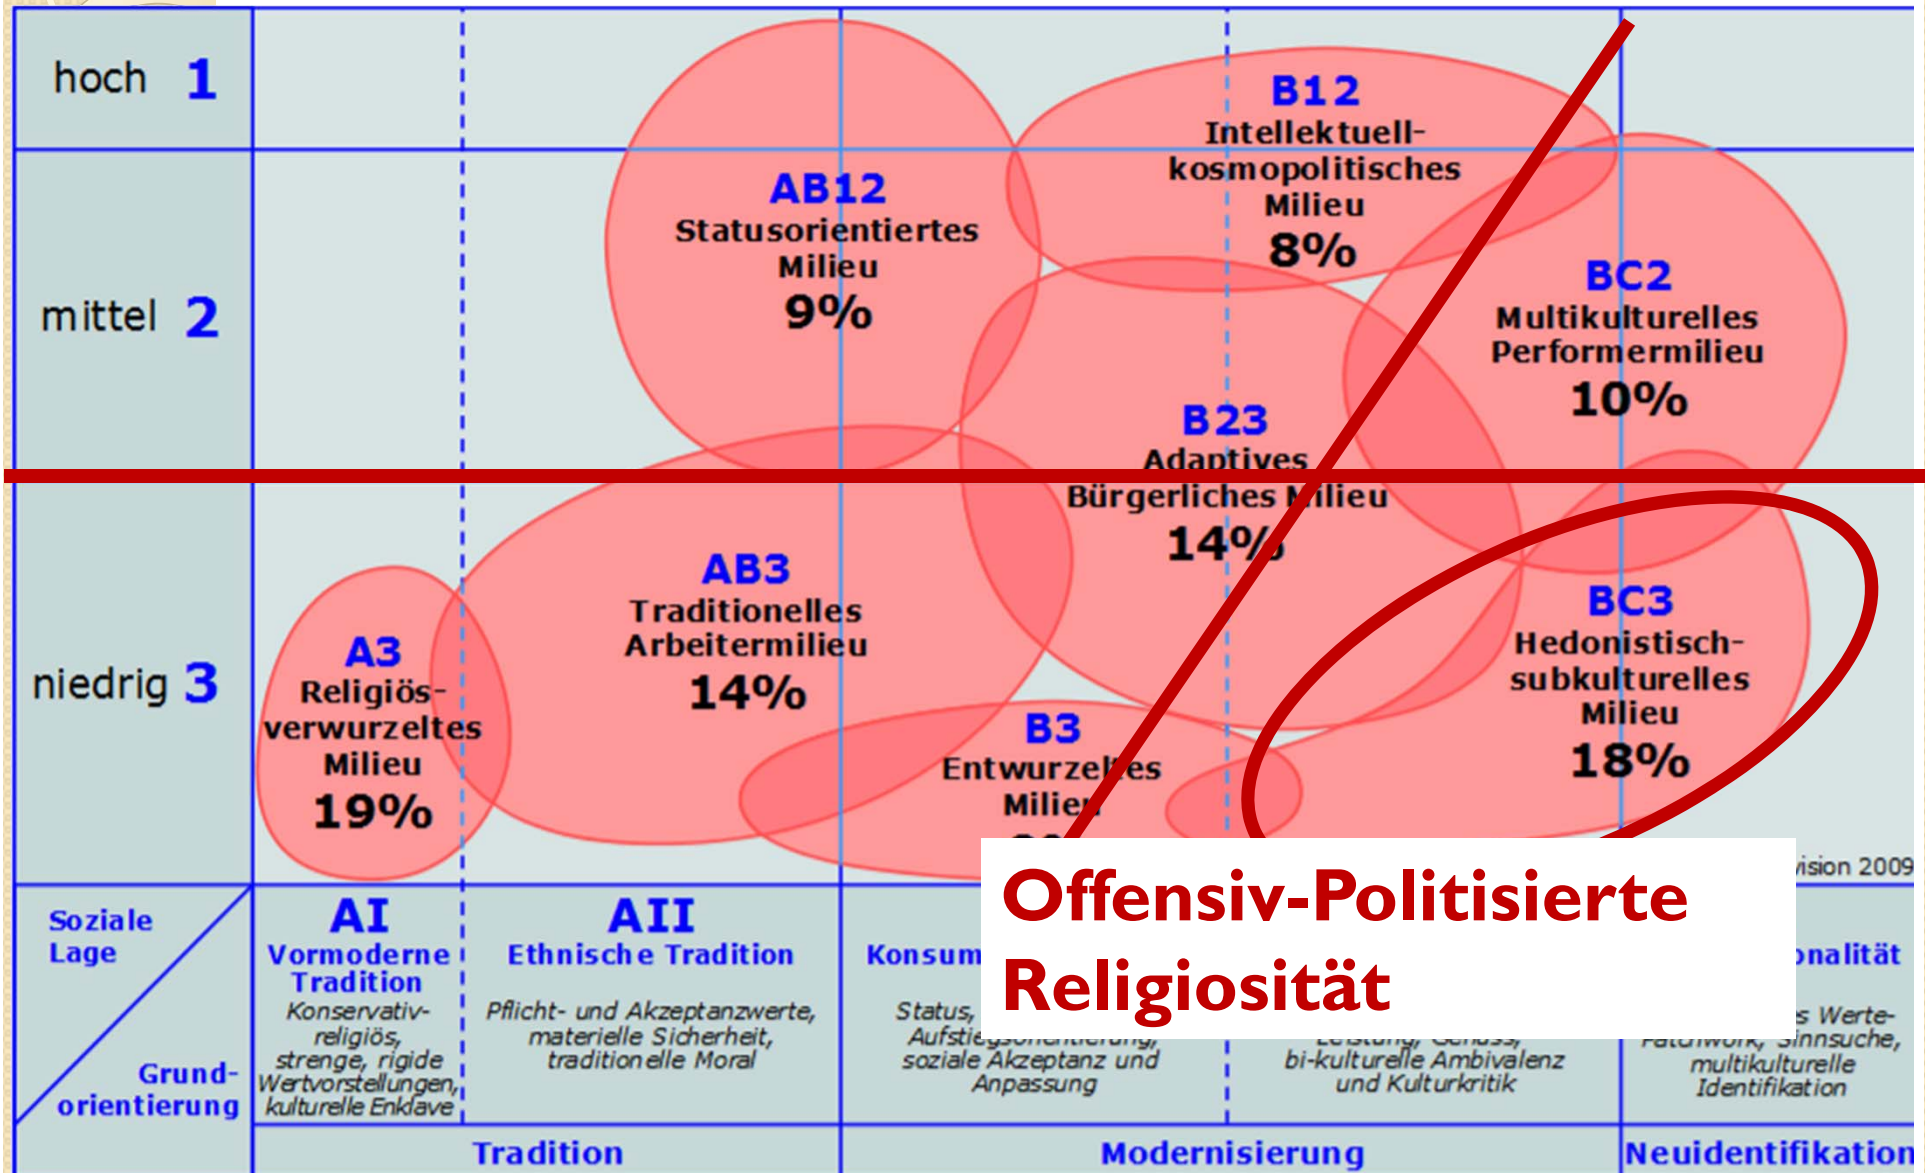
hoch 1

mittel 2

niedrig 3

B12
Intellektuell-kosmopolitisches Milieu
8%

AB12
Statusorientiertes Milieu
9%

BC2
Multikulturelles Performermilieu
10%

B23
Adaptives Bürgerliches Milieu
14%

AB3
Traditionelles Arbeitermilieu
14%

A3
Religiös-verwurzeltes Milieu
19%

BC3
Hedonistisch-subkulturelles Milieu
18%

B3
Entwurzeltes Milieu
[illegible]

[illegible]ision 2009

Offensiv-Politisierte Religiosität

Soziale Lage

Grund-orientierung

AI
Vormoderne Tradition
Konservativ-religiös, strenge, rigide Wertvorstellungen, kulturelle Enklave

AII
Ethnische Tradition
Pflicht- und Akzeptanzwerte, materielle Sicherheit, traditionelle Moral

Konsum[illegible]
Status, Aufstie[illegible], soziale Akzeptanz und Anpassung

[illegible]
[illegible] bi-kulturelle Ambivalenz und Kulturkritik

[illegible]nalität
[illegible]s Werte-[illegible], Sinnsuche, multikulturelle Identifikation

Tradition

Modernisierung

Neuidentifikation